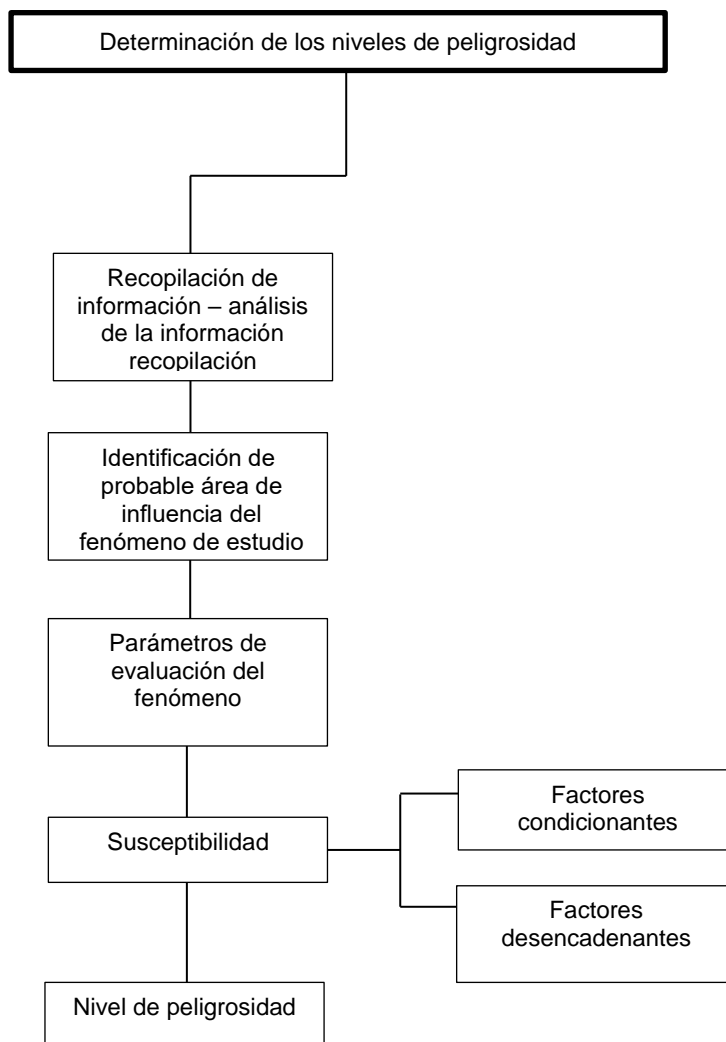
Determinación de los niveles de peligrosidad

Recopilación de información – análisis de la información recopilación

Identificación de probable área de influencia del fenómeno de estudio

Parámetros de evaluación del fenómeno

Susceptibilidad

Factores condicionantes

Factores desencadenantes

Nivel de peligrosidad